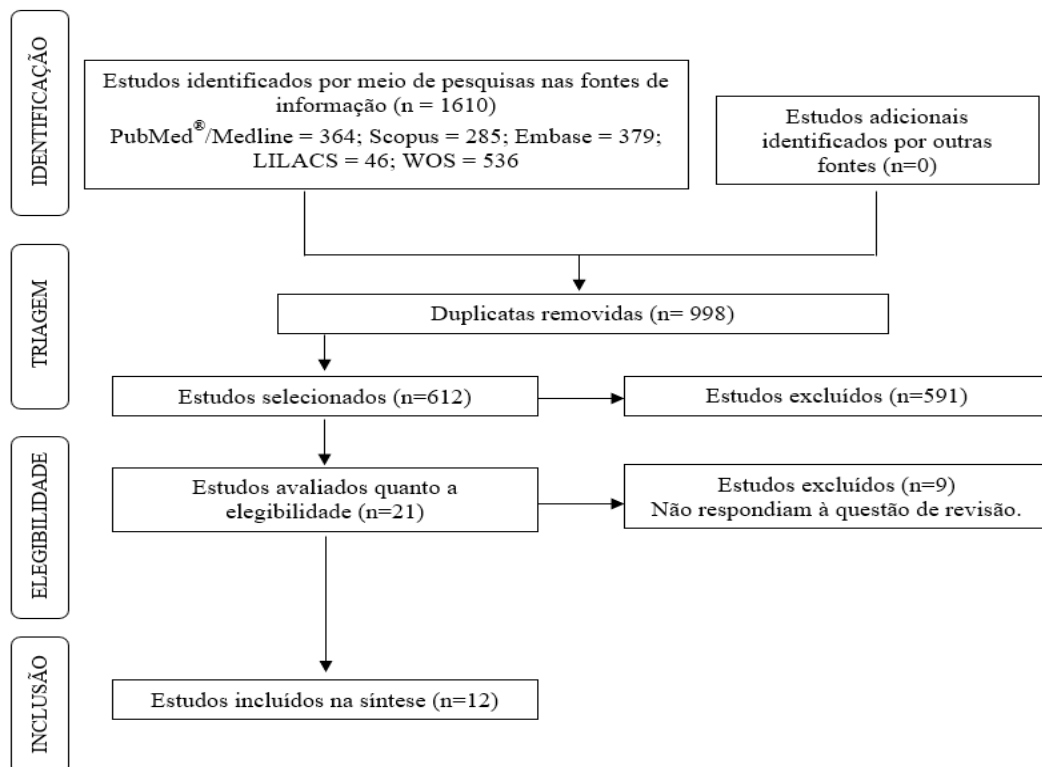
IDENTIFICAÇÃO

Estudos identificados por meio de pesquisas nas fontes de informação (n = 1610)
PubMed®/Medline = 364; Scopus = 285; Embase = 379; LILACS = 46; WOS = 536

Estudos adicionais identificados por outras fontes (n=0)

TRIAGEM

Duplicatas removidas (n= 998)

Estudos selecionados (n=612)

Estudos excluídos (n=591)

ELEGIBILIDADE

Estudos avaliados quanto a elegibilidade (n=21)

Estudos excluídos (n=9)
Não respondiam à questão de revisão.

INCLUSÃO

Estudos incluídos na síntese (n=12)